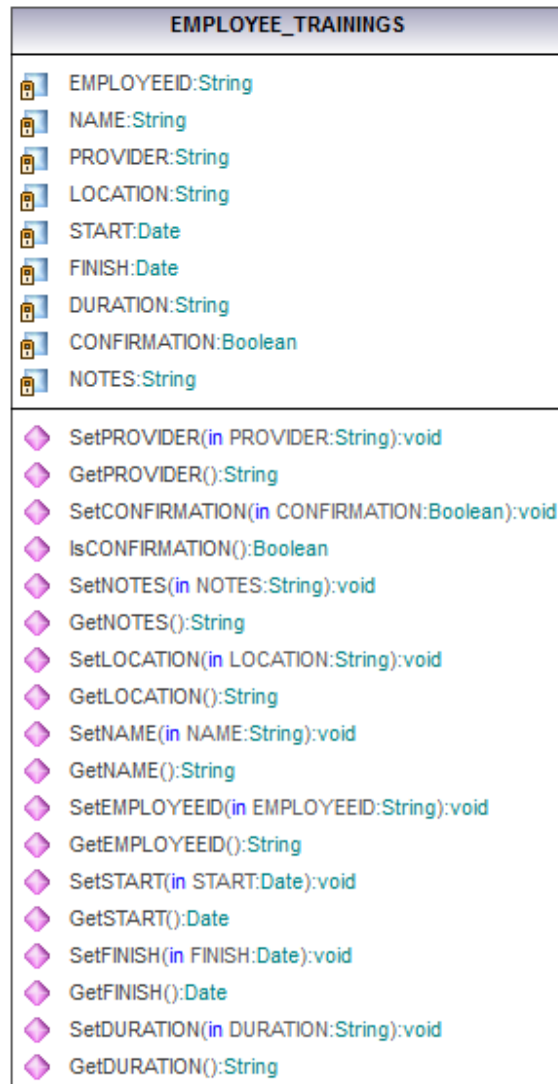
EMPLOYEE_TRAININGS

EMPLOYEEID:String
NAME:String
PROVIDER:String
LOCATION:String
START:Date
FINISH:Date
DURATION:String
CONFIRMATION:Boolean
NOTES:String

SetPROVIDER(in PROVIDER:String):void
GetPROVIDER():String
SetCONFIRMATION(in CONFIRMATION:Boolean):void
IsCONFIRMATION():Boolean
SetNOTES(in NOTES:String):void
GetNOTES():String
SetLOCATION(in LOCATION:String):void
GetLOCATION():String
SetNAME(in NAME:String):void
GetNAME():String
SetEMPLOYEEID(in EMPLOYEEID:String):void
GetEMPLOYEEID():String
SetSTART(in START:Date):void
GetSTART():Date
SetFINISH(in FINISH:Date):void
GetFINISH():Date
SetDURATION(in DURATION:String):void
GetDURATION():String